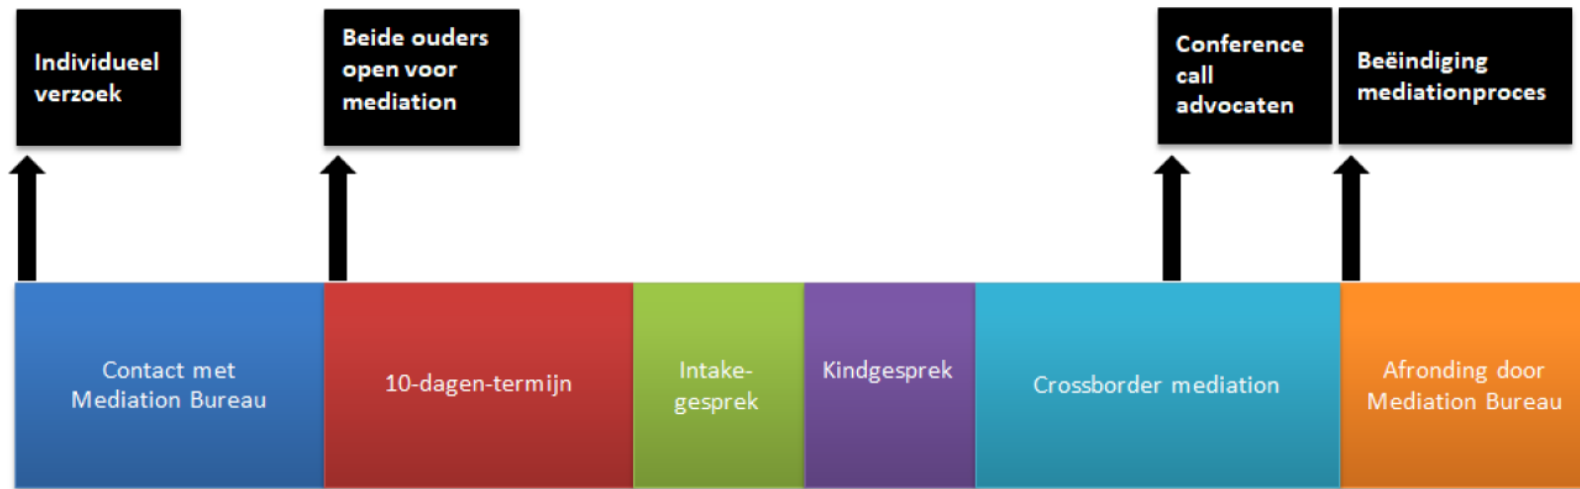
Individueel verzoek

Beide ouders open voor mediation

Conference call advocaten

Beëindiging mediationproces

Contact met Mediation Bureau

10-dagen-termijn

Intake-gesprek

Kindgesprek

Crossborder mediation

Afronding door Mediation Bureau